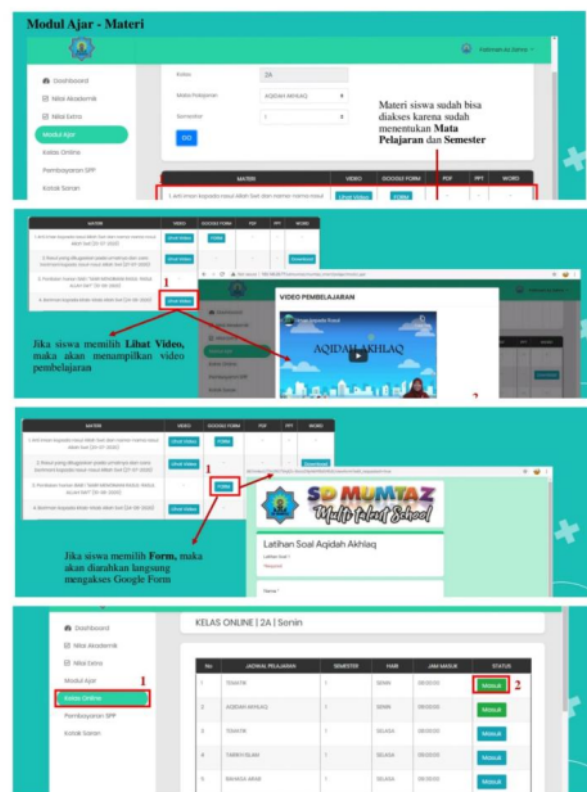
Modul Ajar - Materi

Fathimah Az Zahra

Dashboard
Nilai Akademik
Nilai Extra
Modul Ajar
Kelas Online
Pembayaran SPP
Kotak Saran

Kelas 2A
Mata Pelajaran AQIDAH AKHLAQ
Semester 1

GO

Materi siswa sudah bisa diakses karena sudah menentukan **Mata Pelajaran** dan **Semester**

| MATERI | VIDEO | GOOGLE FORM | PDF | PPT | WORD |
|---|---|---|---|---|---|
| 1. Arti Iman kepada nasul Allah Swt dan nama-nama rasul | Lihat Video | FORM | | | |

| MATERI | VIDEO | GOOGLE FORM | PDF | PPT | WORD |
|---|---|---|---|---|---|
| 1. Arti Iman kepada nasul Allah Swt dan nama-nama rasul Allah Swt (21-07-2020) | Lihat Video | FORM | - | - | - |
| 2. Rasul yang dikuatkan pada umatnya dan sabi | Lihat Video | - | - | - | Download |
| 3. Perilaku Yang Baik | - | - | - | - | - |
| 4. Beriman kepada Kitab-kitab Allah Swt (24-08-2020) | Lihat Video | - | - | - | - |

1

VIDEO PEMBELAJARAN

AQIDAH AKHLAQ

2

Jika siswa memilih **Lihat Video**, maka akan menumpilkan video pembelajaran

| MATERI | VIDEO | GOOGLE FORM | PDF | PPT | WORD |
|---|---|---|---|---|---|
| 1. Arti Iman kepada nasul Allah Swt dan nama-nama rasul Allah Swt (21-07-2020) | Lihat Video | FORM | - | - | - |
| 2. Rasul yang dikuatkan pada umatnya dan sabi | Lihat Video | - | - | - | Download |
| 3. Perilaku Yang Baik | - | FORM | - | - | - |
| 4. Beriman kepada Kitab-kitab Allah Swt (24-08-2020) | Lihat Video | - | - | - | - |

1

SD MUMTAZ
Multi talent School

Latihan Soal Aqidah Akhlaq

Latihan Soal 1
*Required

Name *

Jika siswa memilih **Form**, maka akan diarahkan langsung mengakses Google Form

Dashboard
Nilai Akademik
Nilai Extra
Modul Ajar
Kelas Online
Pembayaran SPP
Kotak Saran

1

KELAS ONLINE | 2A | Senin

| No | JADWAL PELAJARAN | SEMESTER | HARI | JAM MASUK | STATUS |
|---|---|---|---|---|---|
| 1 | TEMATIK | 1 | SENIN | 08:00:00 | Masuk |
| 2 | AQIDAH AKHLAQ | 1 | SENIN | 08:00:00 | Masuk |
| 3 | TEMATIK | 1 | SELASA | 08:00:00 | Masuk |
| 4 | TARIKH ISLAM | 1 | SELASA | 08:00:00 | Masuk |
| 5 | BAHASA ARAB | 1 | SELASA | 08:00:00 | Masuk |

2